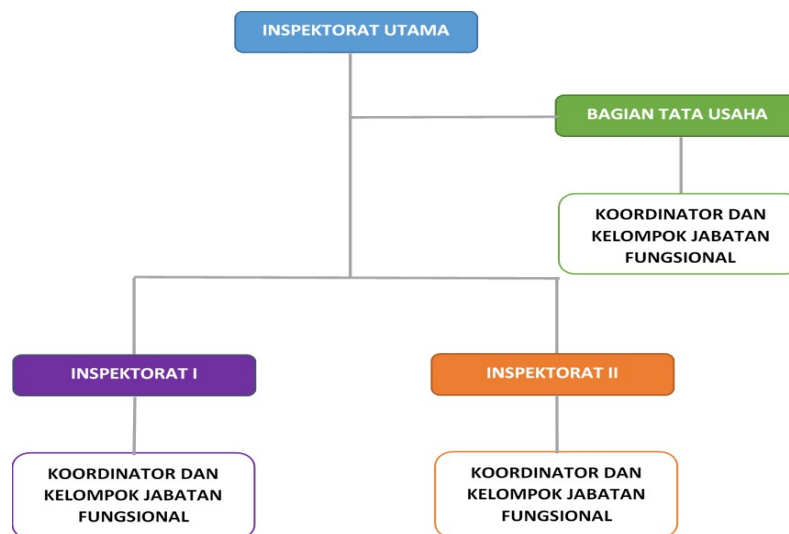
INSPEKTORAT UTAMA

BAGIAN TATA USAHA

KOORDINATOR DAN KELOMPOK JABATAN FUNGSIONAL

INSPEKTORAT I

INSPEKTORAT II

KOORDINATOR DAN KELOMPOK JABATAN FUNGSIONAL

KOORDINATOR DAN KELOMPOK JABATAN FUNGSIONAL